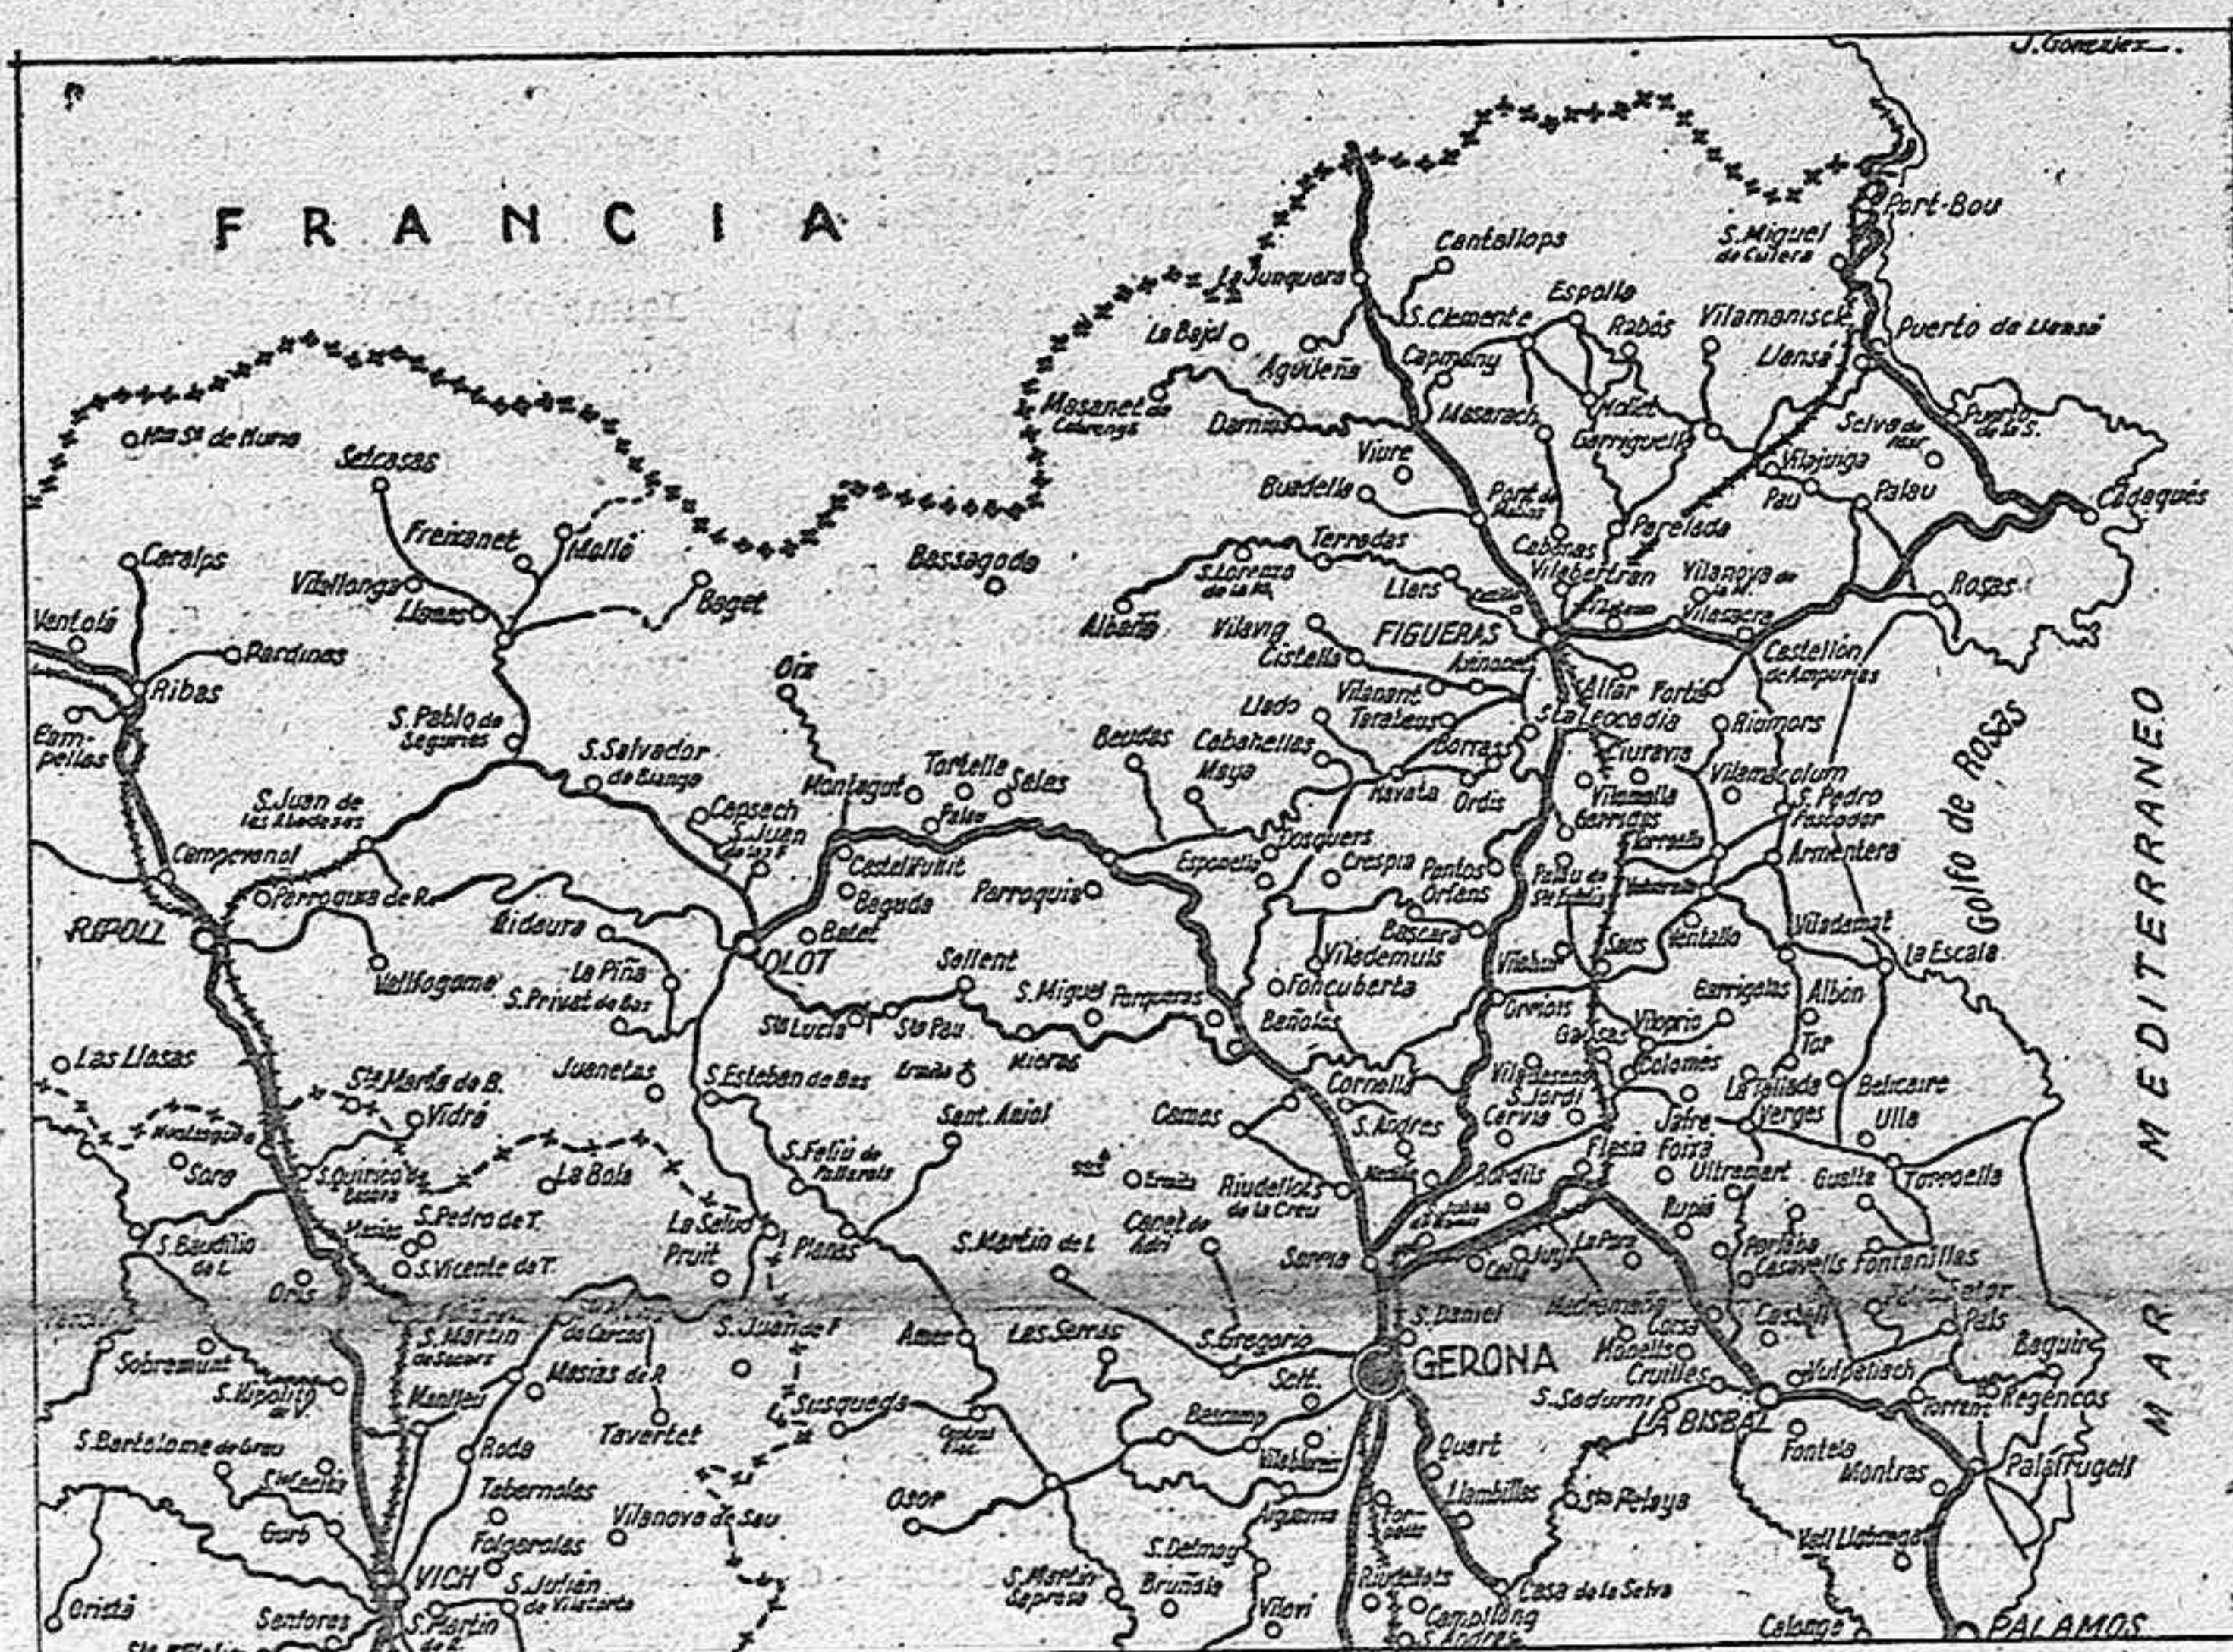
J. Gonzalez

FRANCIA

MAR MEDITERRANEO

Golfo de Rosas

Port-Bou
S. Miguel de Culera
Cantallops
La Junquera
Espolla
S. Clemente
Rabós
Vilamaniscle
Puerto de Llansá
Llansá
La Bajol
Agullana
Capmany
Masanet de Cabrenys
Darnius
Masarach
Mollet
Garriguella
Selva de Mar
Puerto de la S.
Vilajuiga
Pau
Palau
Cadaqués
Vivre
Buadella
Pont de Molins
Peralada
Cabanas
Vilabertran
Terradas
S. Lorenzo de la M.
Llers
Vilanova de la M.
Rosas
Vilasacra
Albañá
Vilanant
Cistella
FIGUERAS
Avinonet
Castellon de Ampurias
Alfar
Fortia
Lledo
Vilanant
Taraleus
La Leocadia
Riumors
Beudas
Cabanellas
Borrassá
Ciurana
Vilamacolum
Maya
Navata
Ordis
Vilamalla
S. Pedro Pescador
Garrigas
Armentera
Esponella
Dosquers
Crespiá
Pontos
Orfans
Palau de Sta Eulalia
Viladamat
La Escala
Bascara
Vilademuls
Ventallo
Foncuberta
Saus
Vilahur
Albons
Bañolas
Garrigolas
Orriols
Galsas
Vilopriu
Tor
Colomés
Cornellá
Vilasesars
S. Jordi
La Tallada
Bellcaire
Verges
Ulla
S. Andrés
Cervia
Jafre
Foixá
Flesia
Camos
Ultramort
Gualta
Torroella
Bordils
Riudellots de la Creu
Ermita
Canet de Adri
Rupiá
Parlaba
Casavells
Fontanillas
Sarriá
Juiá
La Pera
Celra
Palau Sator
Pals
Madremaña
Corsa
Monells
Cruilles
S. Daniel
Casaví
GERONA
Baguir
Regencos
Vulpellach
Torrent
S. Sadurni
LA BISBAL
Fontela
Montras
Palafrugell
Quart
Llambillas
Sta Pelaya
Vall Llobrega
Casa de la Selva
Campllong
S. Andreu
Calonge
PALAMOS
Riudellots
Fornells
Aiguaviva
Vilablareix
Bescanó
Salt
S. Gregorio
S. Dalmay
Brunyola
Vilobi
Las Serras
S. Martin de L.
Amer
Osor
S. Martin Sacosta
Planas
S. Feliu de Pallarols
Sant Aniol
S. Esteban de Bas
S. Miguel
Porqueras
Sellent
Sta Lucia
Sta Pau
Ermita
Micras
Parroquia
OLOT
Batet
Beguda
Castellfullit
Tortella
Sales
Palau
Montagut
Oix
Bassagoda
Beget
Capsech
S. Juan de las F.
S. Salvador de Bianya
S. Pablo de Seguries
Freixenet
Mollo
Setcasas
Vilallonga
Llanás
Ntra Sra de Nuria
Caralps
Pardinas
Ventolá
Ribas
Campelles
S. Juan de las Abadesas
Camprodón
Perroquia de R.
Ridaura
La Piña
S. Privat de Bas
Vallfogona
Juanetas
La Salud
Pruit
S. Juan de F.
Susqueda
Tavertet
Vilanova de Sau
La Bola
RIPOLL
Las Llosas
Sta Maria de B.
Vidrá
Alpens
Sora
S. Quirico de Besora
S. Pedro de T.
Masias
S. Vicente de T.
S. Baudilio de L.
Oris
Torelló
S. Martin de Sacosta
Sobremunt
S. Hipolito de V.
Manlleu
Masias de R.
Roda
Tabernolas
Folgarolas
S. Bartolomé de Grau
Sta Cecilia
Gurb
VICH
S. Julián de Vilatorta
Oristá
Sentores
S. Martin de R.
Sta Eulalia